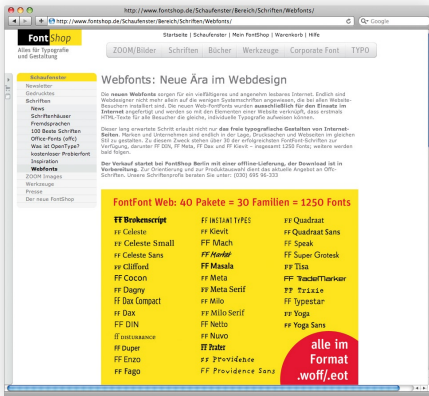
http://www.fontshop.de/Schaufenster/Bereich/Schriften/Webfonts/

http://www.fontshop.de/Schaufenster/Bereich/Schriften/Webfonts/

Google

Startseite | Schaufenster | Mein FontShop | Warenkorb | Hilfe

Font Shop

Alles für Typografie und Gestaltung

ZOOM/Bilder | Schriften | Bücher | Werkzeuge | Corporate Font | TYPO

Schaufenster
Newsletter
Gedrucktes
Schriften
News
Schrifthäuser
Fremdsprachen
100 Beste Schriften
Office-Fonts (otf)
Was ist OpenType?
kostenloser Probierfont
Inspiration
Webfonts
ZOOM Images
Werkzeuge
Presse
Der neue FontShop

Webfonts: Neue Ära im Webdesign

Die neuen Webfonts sorgen für ein vielfältigeres und angenehmeres Internet. Endlich sind Webdesigner nicht mehr allein auf die wenigen Systemschriften angewiesen, die bei allen Website-Besuchern installiert sind. Die neuen Web-Fonts wurden ausschließlich für den Einsatz im Internet angefertigt und werden so mit den Elementen einer Website verknüpft, dass erstmals HTML-Texte für alle Besucher die gleiche, individuelle Typografie aufweisen können.

Dieser lang erwartete Schritt erlaubt nicht nur das freie typografische Gestalten von Internet-Seiten. Marken und Unternehmen sind endlich in der Lage, Drucksachen und Webseiten im gleichen Stil zu gestalten. Zu diesem Zweck stehen über 30 der erfolgreichsten FontFont-Schriften zur Verfügung, darunter FF DIN, FF Meta, FF Dax und FF Kievit – insgesamt 1250 Fonts; weitere werden bald folgen.

Der Verkauf startet bei FontShop Berlin mit einer offline-Lieferung, der Download ist in Vorbereitung. Zur Orientierung und zur Produktauswahl dient das aktuelle Angebot an Office-Schriften. Unsere Schriftenprofis beraten Sie unter: (030) 695 95-333

FontFont Web: 40 Pakete = 30 Familien = 1250 Fonts

FF Brokenscript
FF Celeste
FF Celeste Small
FF Celeste Sans
FF Clifford
FF Cocon
FF Dagny
FF Dax Compact
FF Dax
FF DIN
FF DISTURBANCE
FF Duper
FF Enzo
FF Fago
FF INSTANT TYPES
FF Kievit
FF Mach
FF Marker
FF Masala
FF Meta
FF Meta Serif
FF Milo
FF Milo Serif
FF Netto
FF Nuvo
FF Prater
FF Providence
FF Providence Sans
FF Quadraat
FF Quadraat Sans
FF Speak
FF Super Grotesk
FF Tisa
FF TradeMarker
FF Trixie
FF Typestar
FF Yoga
FF Yoga Sans

alle im Format .woff/.eot